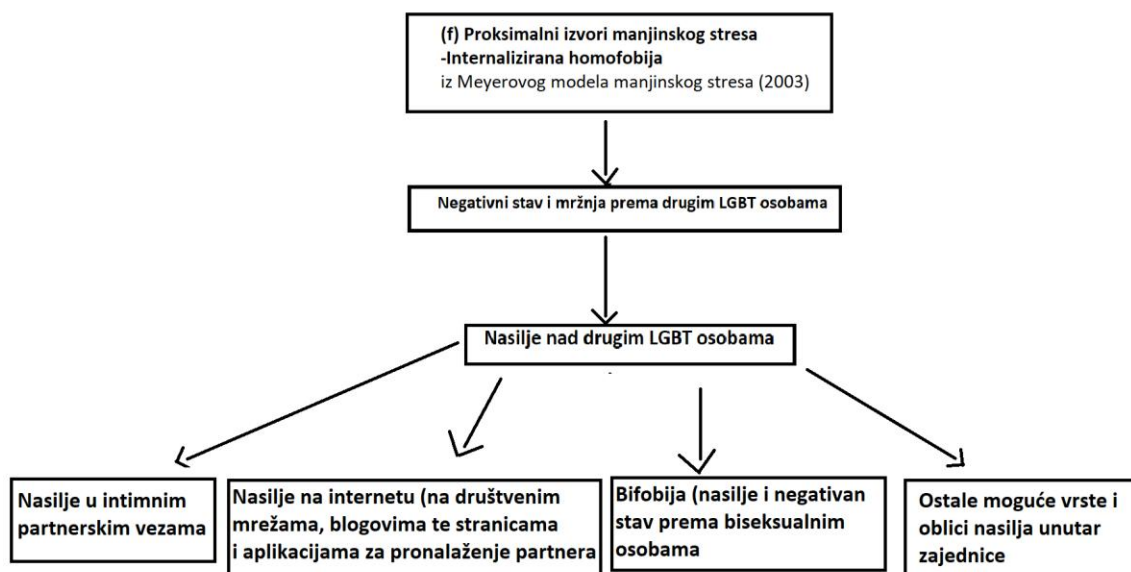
(f) Proksimalni izvori manjinskog stresa
-Internalizirana homofobija
iz Meyerovog modela manjinskog stresa (2003)

Negativni stav i mržnja prema drugim LGBT osobama

Nasilje nad drugim LGBT osobama

Nasilje u intimnim partnerskim vezama

Nasilje na internetu (na društvenim mrežama, blogovima te stranicama i aplikacijama za pronalaženje partnera

Bifobija (nasilje i negativan stav prema biseksualnim osobama

Ostale moguće vrste i oblici nasilja unutar zajednice